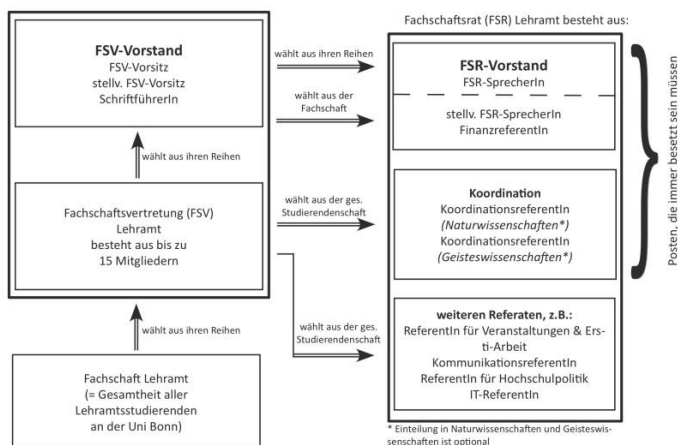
Fachschaftsrat (FSR) Lehramt besteht aus:

FSV-Vorstand
FSV-Vorsitz
stellv. FSV-Vorsitz
SchriftführerIn

wählt aus ihren Reihen

wählt aus der Fachschaft

FSR-Vorstand
FSR-SprecherIn
stellv. FSR-SprecherIn
FinanzreferentIn

wählt aus ihren Reihen

Fachschaftsvertretung (FSV) Lehramt besteht aus bis zu 15 Mitgliedern

wählt aus der ges. Studierendenschaft

Koordination
KoordinationsreferentIn
(Naturwissenschaften*)
KoordinationsreferentIn
(Geisteswissenschaften*)

Posten, die immer besetzt sein müssen

wählt aus der ges. Studierendenschaft

wählt aus ihren Reihen

weiteren Referaten, z.B.:
ReferentIn für Veranstaltungen & Ersti-Arbeit
KommunikationsreferentIn
ReferentIn für Hochschulpolitik
IT-ReferentIn

Fachschaft Lehramt
(= Gesamtheit aller Lehramtsstudierenden an der Uni Bonn)

* Einteilung in Naturwissenschaften und Geisteswissenschaften ist optional